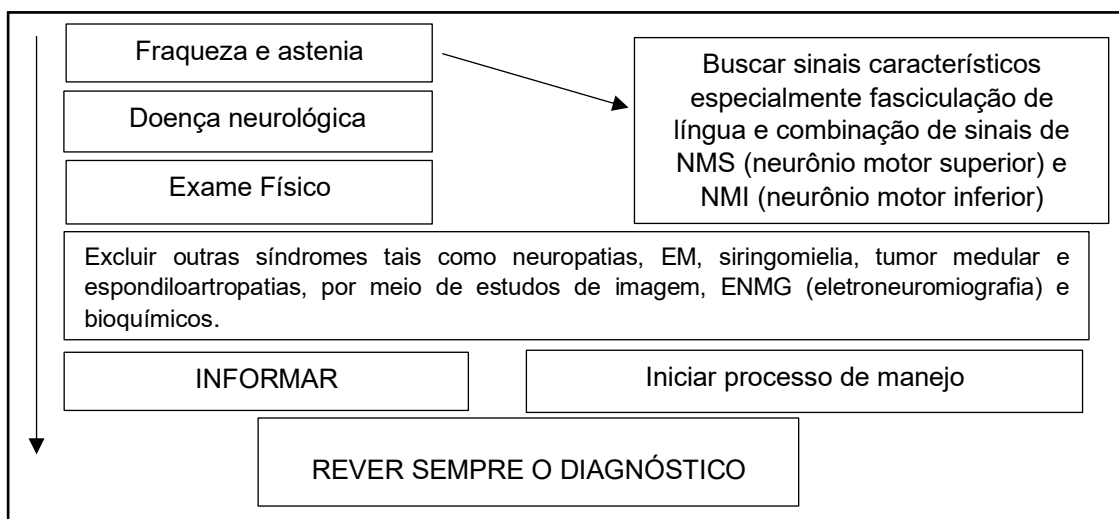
Fraqueza e astenia

Doença neurológica

Exame Físico

Buscar sinais característicos especialmente fasciculação de língua e combinação de sinais de NMS (neurônio motor superior) e NMI (neurônio motor inferior)

Excluir outras síndromes tais como neuropatias, EM, siringomielia, tumor medular e espondiloartropatias, por meio de estudos de imagem, ENMG (eletroneuromiografia) e bioquímicos.

INFORMAR

Iniciar processo de manejo

REVER SEMPRE O DIAGNÓSTICO